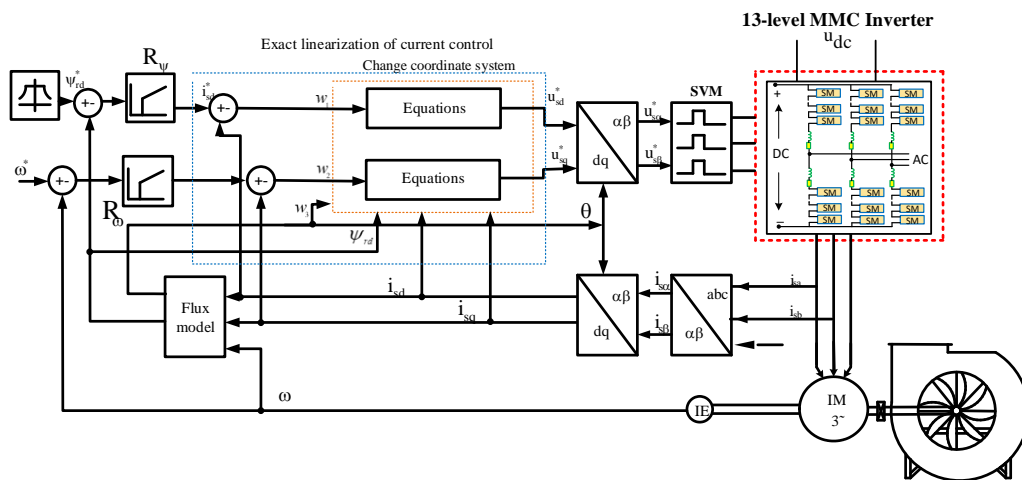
13-level MMC Inverter

$u_{dc}$

Exact linearization of current control

Change coordinate system

$\psi_{rd}^*$

$R_\psi$

$i_{sd}^*$

+-

+-

$w_1$

Equations

$u_{sd}^*$

$u_{s\alpha}^*$

SVM

$\alpha\beta$

dq

$u_{sq}^*$

$u_{s\beta}^*$

$\omega^*$

+-

+-

$w_2$

Equations

$R_\omega$

$w_3$

$\psi_{rd}$

θ

+

SM

SM

SM

SM

SM

SM

SM

SM

SM

DC

AC

SM

SM

SM

SM

SM

SM

SM

SM

SM

−

$i_{sd}$

$i_{s\alpha}$

$i_{sa}$

Flux model

$\alpha\beta$

abc

$i_{sq}$

$i_{s\beta}$

$i_{sb}$

dq

$\alpha\beta$

ω

IE

IM
3~